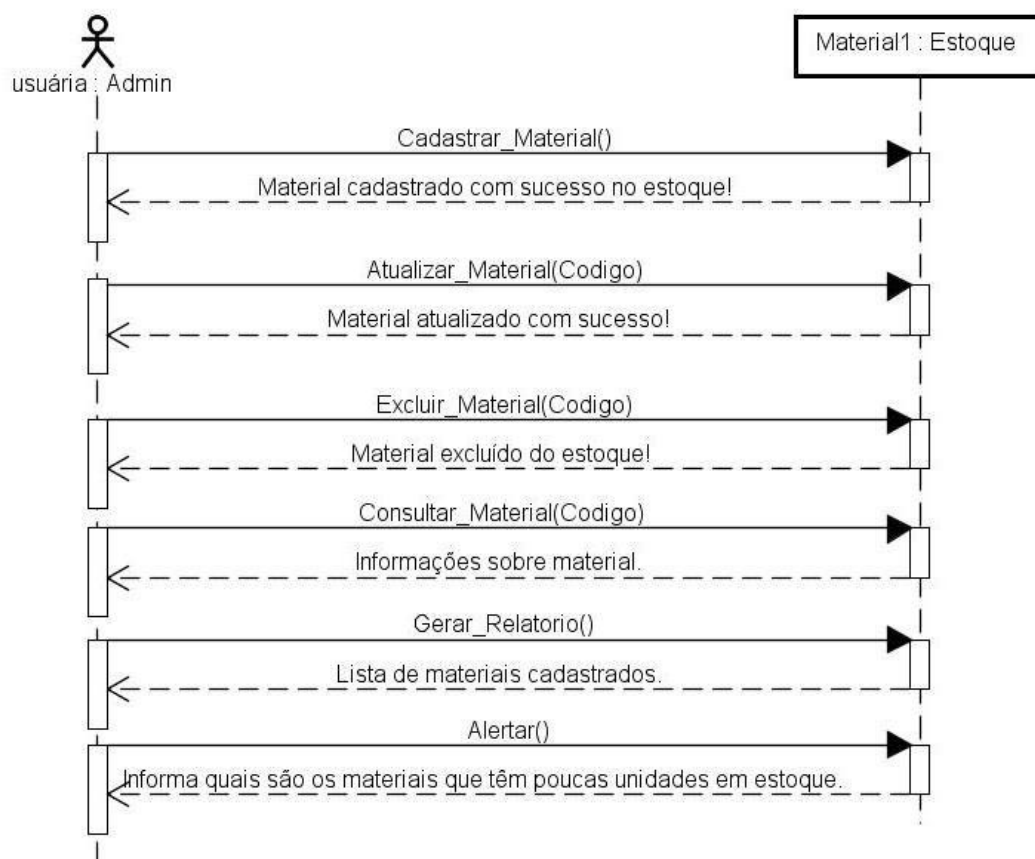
usuária : Admin

Material1 : Estoque

Cadastrar_Material()

Material cadastrado com sucesso no estoque!

Atualizar_Material(Codigo)

Material atualizado com sucesso!

Excluir_Material(Codigo)

Material excluído do estoque!

Consultar_Material(Codigo)

Informações sobre material.

Gerar_Relatorio()

Lista de materiais cadastrados.

Alertar()

Informa quais são os materiais que têm poucas unidades em estoque.